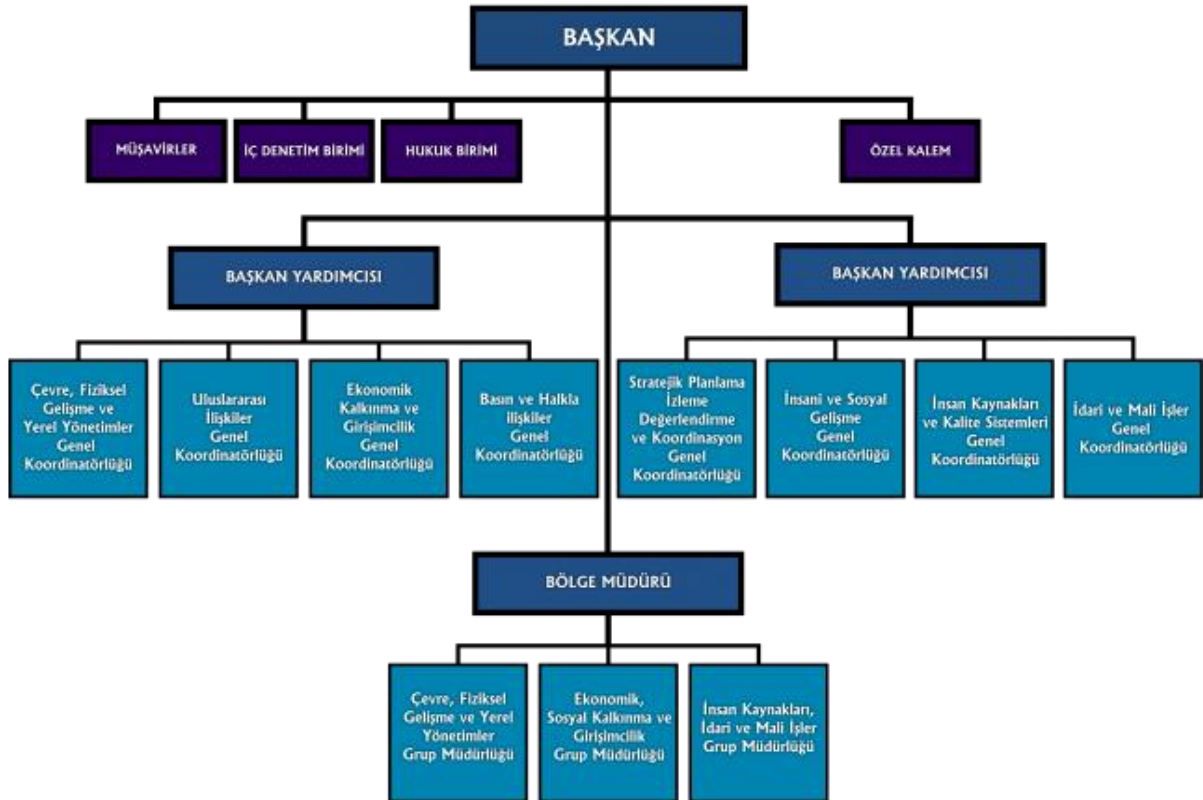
BAŞKAN

MÜŞAVİRLER

İÇ DENETİM BİRİMİ

HUKUK BİRİMİ

ÖZEL KALEM

BAŞKAN YARDIMCISI

BAŞKAN YARDIMCISI

Çevre, Fiziksel Gelişme ve Yerel Yönetimler Genel Koordinatörlüğü

Uluslararası İlişkiler Genel Koordinatörlüğü

Ekonomik Kalkınma ve Girişimcilik Genel Koordinatörlüğü

Basın ve Halkla İlişkiler Genel Koordinatörlüğü

Stratejik Planlama İzleme Değerlendirme ve Koordinasyon Genel Koordinatörlüğü

İnsani ve Sosyal Gelişme Genel Koordinatörlüğü

İnsan Kaynakları ve Kalite Sistemleri Genel Koordinatörlüğü

İdari ve Mali İşler Genel Koordinatörlüğü

BÖLGE MÜDÜRÜ

Çevre, Fiziksel Gelişme ve Yerel Yönetimler Grup Müdürlüğü

Ekonomik, Sosyal Kalkınma ve Girişimcilik Grup Müdürlüğü

İnsan Kaynakları, İdari ve Mali İşler Grup Müdürlüğü